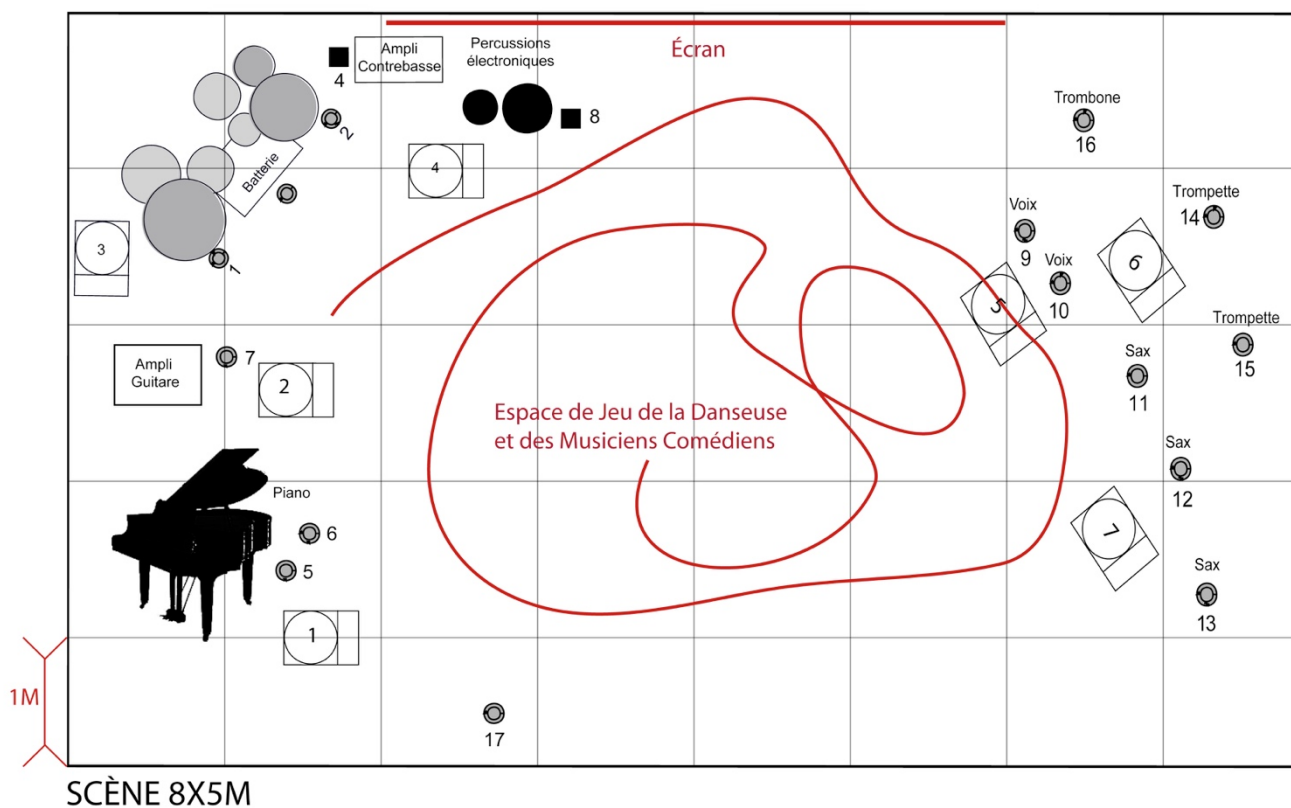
Écran

Ampli Contrebasse

4

Percussions électroniques

8

2

Batterie

4

3

1

Trombone

16

Trompette

14

Voix

9

Voix

10

6

5

Trompette

15

Sax

11

Ampli Guitare

7

2

Espace de Jeu de la Danseuse et des Musiciens Comédiens

Sax

12

Piano

6

5

7

Sax

13

1

1M

17

SCÈNE 8X5M